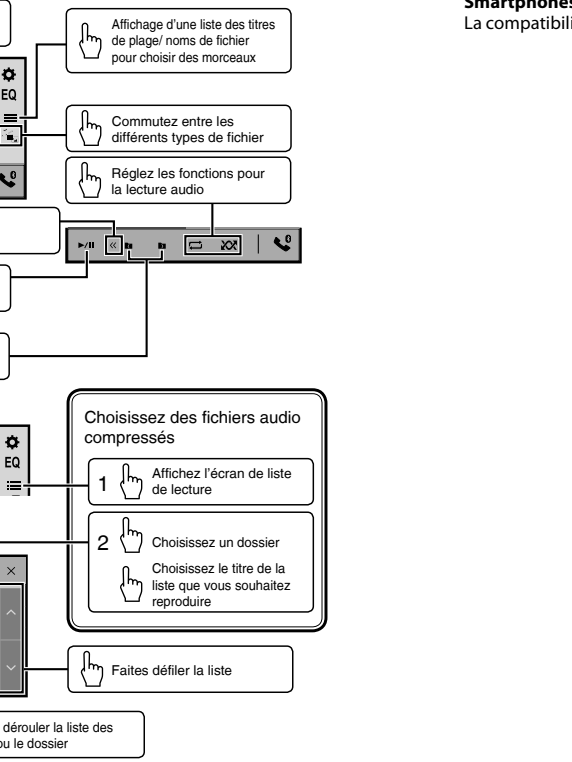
Affichage d'une liste des titres de plage/ noms de fichier pour choisir des morceaux

EQ

Commutez entre les différents types de fichier

Réglez les fonctions pour la lecture audio

Choisissez des fichiers audio compressés

EQ

1 Affichez l'écran de liste de lecture

2 Choisissez un dossier

Choisissez le titre de la liste que vous souhaitez reproduire

Faites défiler la liste

dérouler la liste des
ou le dossier

Smartphones
La compatibili